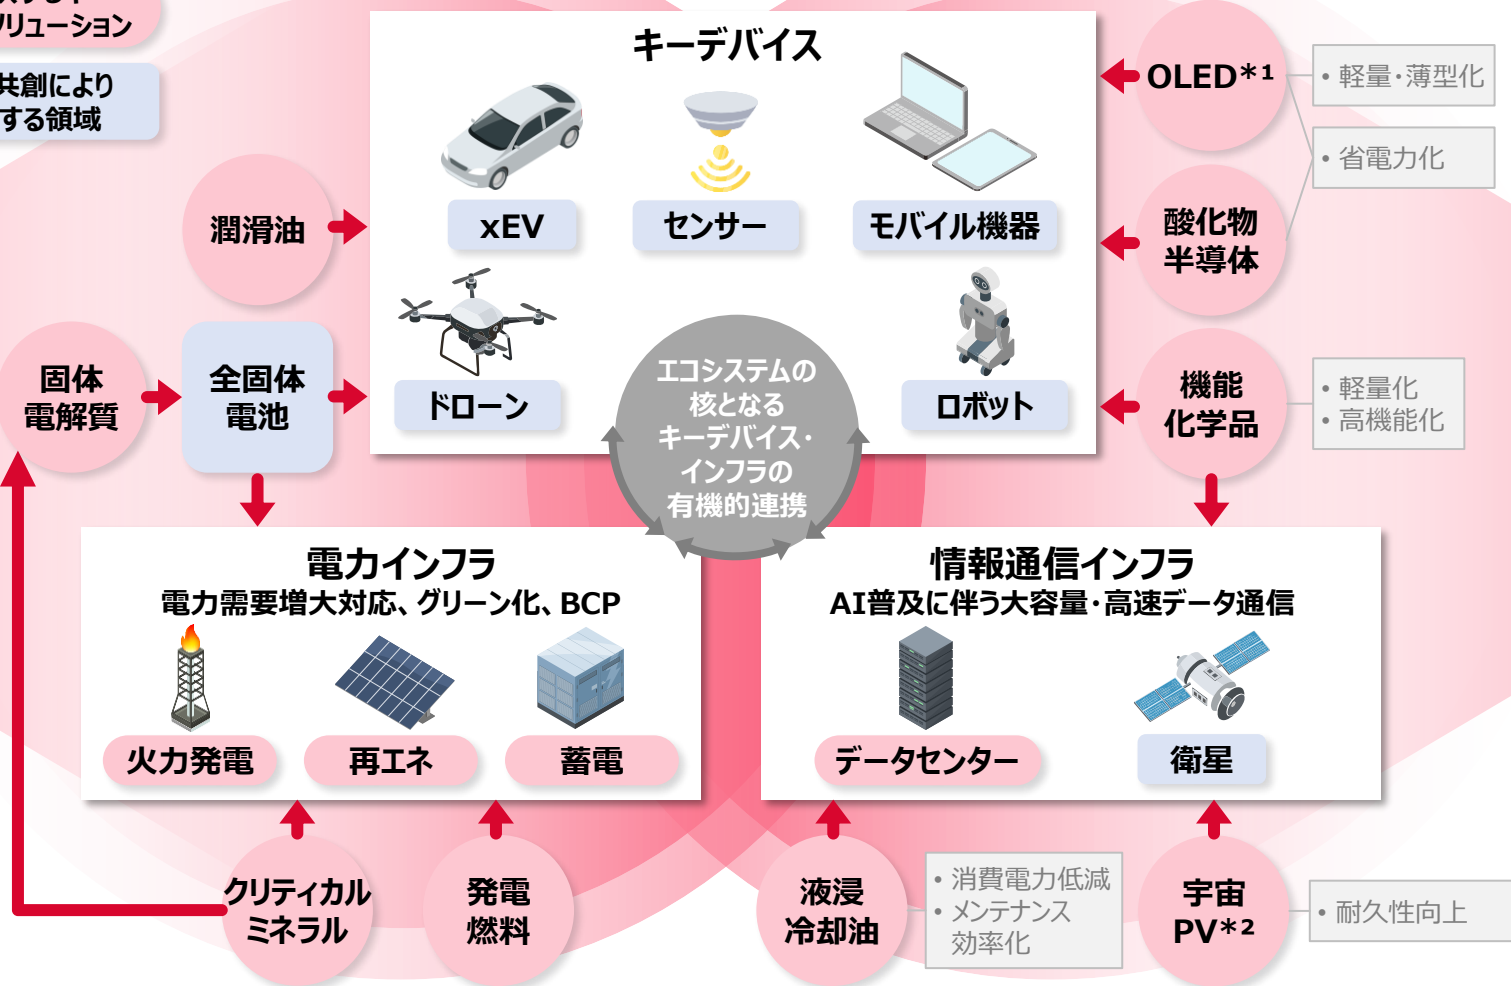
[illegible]リューション

共創により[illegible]する領域

キーデバイス

xEV

センサー

モバイル機器

ドローン

ロボット

エコシステムの核となるキーデバイス・インフラの有機的連携

潤滑油

固体電解質

全固体電池

OLED*¹

• 軽量・薄型化

• 省電力化

酸化物半導体

機能化学品

• 軽量化
• 高機能化

電力インフラ
電力需要増大対応、グリーン化、BCP

火力発電

再エネ

蓄電

情報通信インフラ
AI普及に伴う大容量・高速データ通信

データセンター

衛星

クリティカルミネラル

発電燃料

液浸冷却油

• 消費電力低減
• メンテナンス効率化

宇宙PV*²

• 耐久性向上